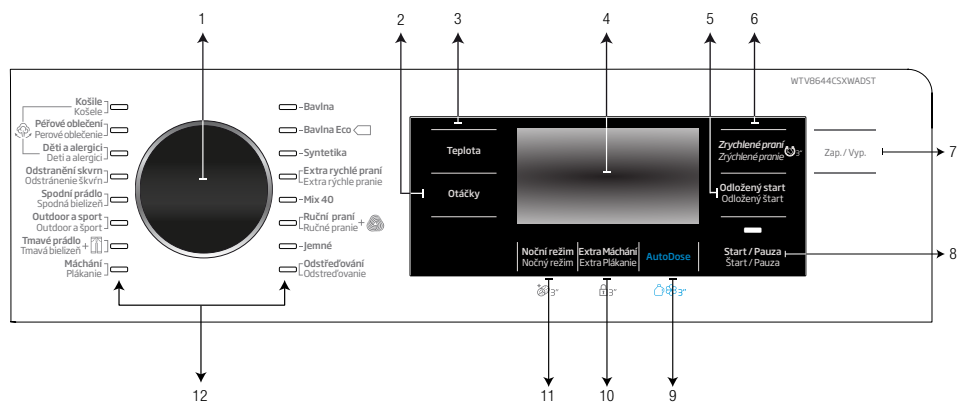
1
2
3
4
5
6
WTV8644CSXWADST
7
8
9
10
11
12

Košile
Košele
Péřové oblečení
Perové oblečenie
Děti a alergici
Deti a alergici
Odstranění skvrn
Odstránenie škvŕn
Spodní prádlo
Spodná bielizeň
Outdoor a sport
Outdoor a šport
Tmavé prádlo
Tmavá bielizeň
Máchání
Plákanie

Bavlna
Bavlna Eco
Syntetika
Extra rychlé praní
Extra rýchle pranie
Mix 40
Ruční praní
Ručné pranie
Jemné
Odstřeďování
Odstreďovanie

Teplota
Otáčky

Zrychlené praní
Zrýchlené pranie
3"
Odložený start
Odložený štart

Zap. / Vyp.

Noční režim
Nočný režim
Extra Máchání
Extra Plákanie
AutoDose
Start / Pauza
Štart / Pauza

3"
3"
3"